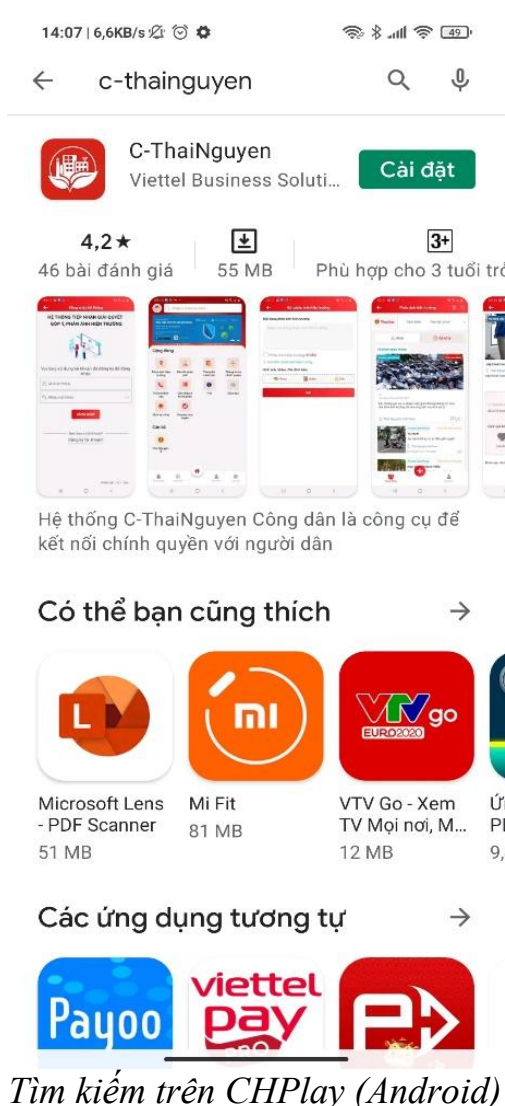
14:07 | 6,6KB/s

49

c-thainguyen

C-ThaiNguyen
Viettel Business Soluti...

Cài đặt

4,2★
46 bài đánh giá

55 MB

3+
Phù hợp cho 3 tuổi trở

HỆ THỐNG TIẾP NHẬN GIẢI QUYẾT GÓP Ý, PHẢN ÁNH HIỆN TRƯỜNG

Hệ thống C-ThaiNguyen Công dân là công cụ để kết nối chính quyền với người dân

Có thể bạn cũng thích →

Microsoft Lens - PDF Scanner
51 MB

mi
Mi Fit
81 MB

VTV go EURO2020
VTV Go - Xem TV Mọi nơi, M...
12 MB

Ứ
PI
9,

Các ứng dụng tương tự →

Payoo

viettel pay

Tìm kiếm trên CHPlay (Android)